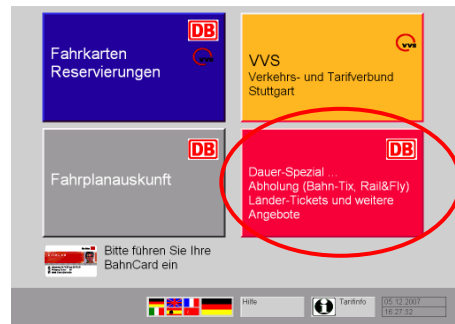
Fahrkarten
Reservierungen

DB

VVS

VVS
Verkehrs- und Tarifverbund Stuttgart

DB

DB

Fahrplanauskunft

DB

Dauer-Spezial ...
Abholung (Bahn-Tix, Rail&Fly)
Lander-Tickets und weitere Angebote

Bitte führen Sie Ihre BahnCard ein

Hilfe

Tarifinfo

05.12.2007
16:27:32